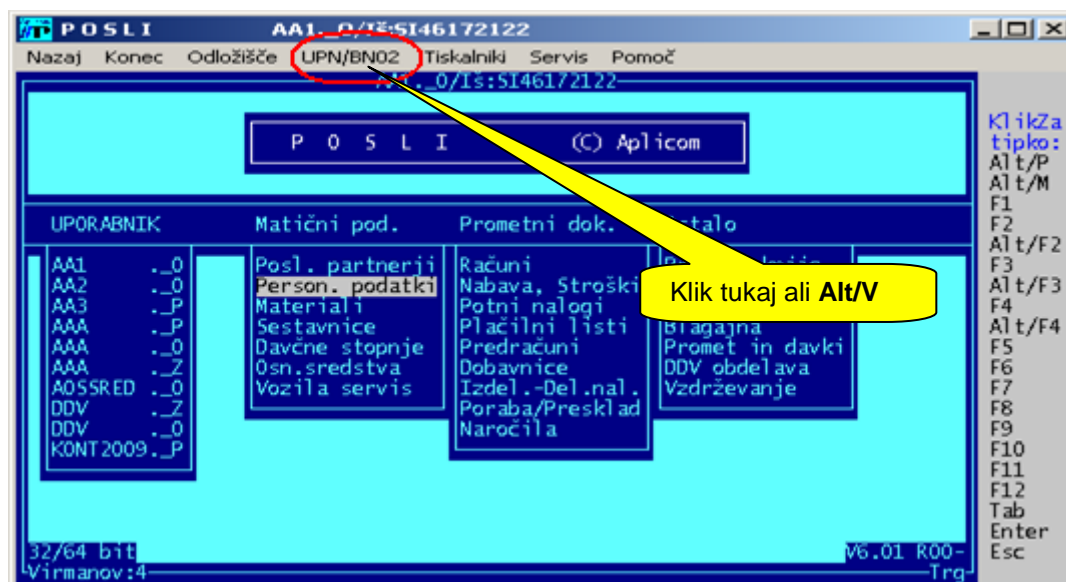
POSLI AA1_O/Iš:SI46172122

Nazaj Konec Odložišče UPN/BN02 Tiskalniki Servis Pomoč

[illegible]_O/Is:SI46172122

P O S L I (C) Aplicom

UPORABNIK Matični pod. Prometni dok. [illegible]talo

AA1 ._O
AA2 ._O
AA3 ._P
AAA ._P
AAA ._O
AAA ._Z
AOSSRED ._O
DDV ._Z
DDV ._O
KONT2009._P

Posl. partnerji
Person. podatki
Materiali
Sestavnice
Davčne stopnje
Osn.sredstva
Vozila servis

Računi
Nabava, Stroški
Potni nalogi
Plačilni listi
Predračuni
Dobavnice
Izdel.-Del.nal.
Poraba/Presklad
Naročila

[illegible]
Blagajna
Promet in davki
DDV obdelava
Vzdrževanje

Klik tukaj ali **Alt/V**

KlikZa tipko:
Alt/P
Alt/M
F1
F2
Alt/F2
F3
Alt/F3
F4
Alt/F4
F5
F6
F7
F8
F9
F10
F11
F12
Tab
Enter
Esc

32/64 bit
Virmanov:4
V6.01 R00-
Trg